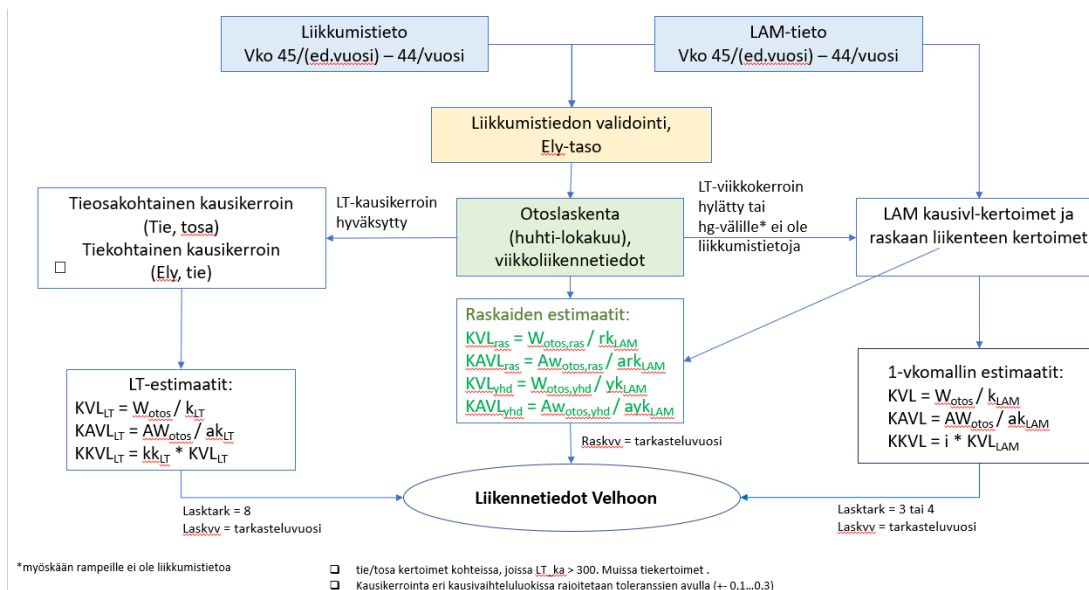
Liikkumistieto
Vko 45/(ed.vuosi) – 44/vuosi

LAM-tieto
Vko 45/(ed.vuosi) – 44/vuosi

Liikkumistiedon validointi,
Ely-taso

Tieosakohtainen kausikerroin
(Tie, tosa)
Tiekohtainen kausikerroin
(Ely, tie)

LT-kausikerroin hyväksytty

Otoslaskenta
(huhti-lokakuu),
viikkoliikennetiedot

LT-viikkokerroin hylätty tai hg-välille* ei ole liikkumistietoja

LAM kausivl-kertoimet ja raskaan liikenteen kertoimet

Raskaiden estimaatit:
$KVL_{ras} = W_{otos,ras} / rk_{LAM}$
$KAVL_{ras} = Aw_{otos,ras} / ark_{LAM}$
$KVL_{yhd} = W_{otos,yhd} / yk_{LAM}$
$KAVL_{yhd} = Aw_{otos,yhd} / ayk_{LAM}$

LT-estimaatit:
$KVL_{LT} = W_{otos} / k_{LT}$
$KAVL_{LT} = AW_{otos} / ak_{LT}$
$KKVL_{LT} = kk_{LT} * KVL_{LT}$

1-vkomallin estimaatit:
$KVL = W_{otos} / k_{LAM}$
$KAVL = AW_{otos} / ak_{LAM}$
$KKVL = i * KVL_{LAM}$

Raskvv = tarkasteluvuosi

Liikennetiedot Velhoon

Lasktark = 8
Laskvv = tarkasteluvuosi

Lasktark = 3 tai 4
Laskvv = tarkasteluvuosi

*myöskään rampeille ei ole liikkumistietoa

tie/tosa kertoimet kohteissa, joissa LT_ka > 300. Muissa tiekertoimet .
Kausikerrointa eri kausivaihteluluokissa rajoitetaan toleranssien avulla (+- 0.1...0.3)